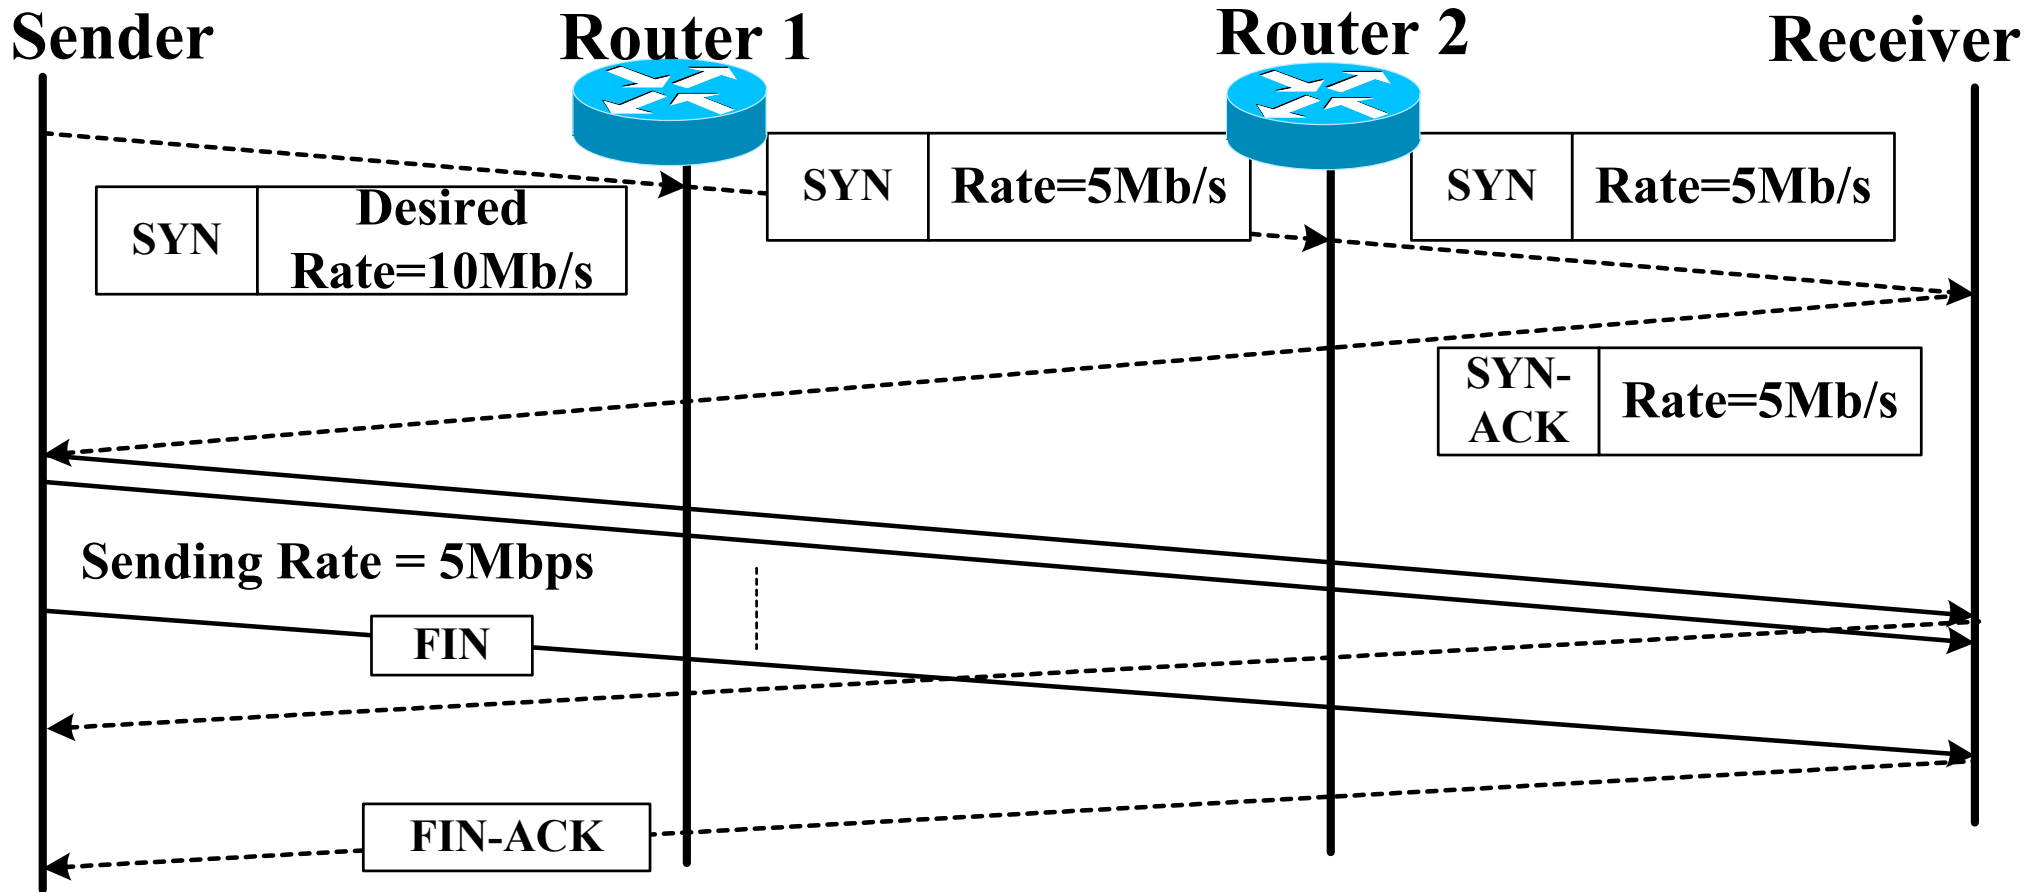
Sender

Router 1

Router 2

Receiver

| SYN | Desired Rate=10Mb/s |
|---|---|

| SYN | Rate=5Mb/s |
|---|---|

| SYN | Rate=5Mb/s |
|---|---|

| SYN-ACK | Rate=5Mb/s |
|---|---|

Sending Rate = 5Mbps

FIN

FIN-ACK